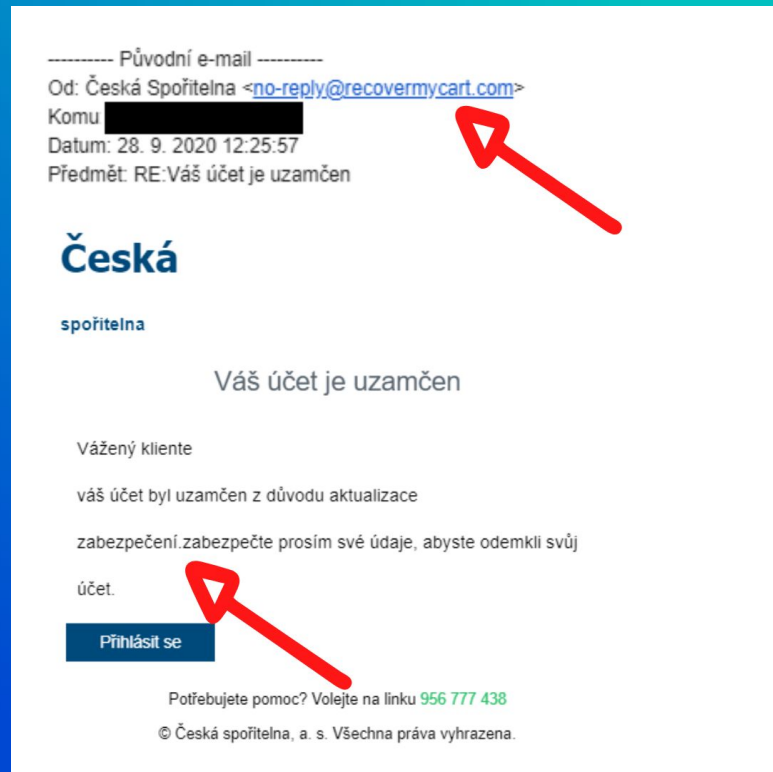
---------- Původní e-mail ----------
Od: Česká Spořitelna <no-reply@recovermycart.com>
Komu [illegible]
Datum: 28. 9. 2020 12:25:57
Předmět: RE:Váš účet je uzamčen

Česká

spořitelna

Váš účet je uzamčen

Vážený kliente

váš účet byl uzamčen z důvodu aktualizace

zabezpečení.zabezpečte prosím své údaje, abyste odemkli svůj

účet.

Přihlásit se

Potřebujete pomoc? Volejte na linku 956 777 438

© Česká spořitelna, a. s. Všechna práva vyhrazena.